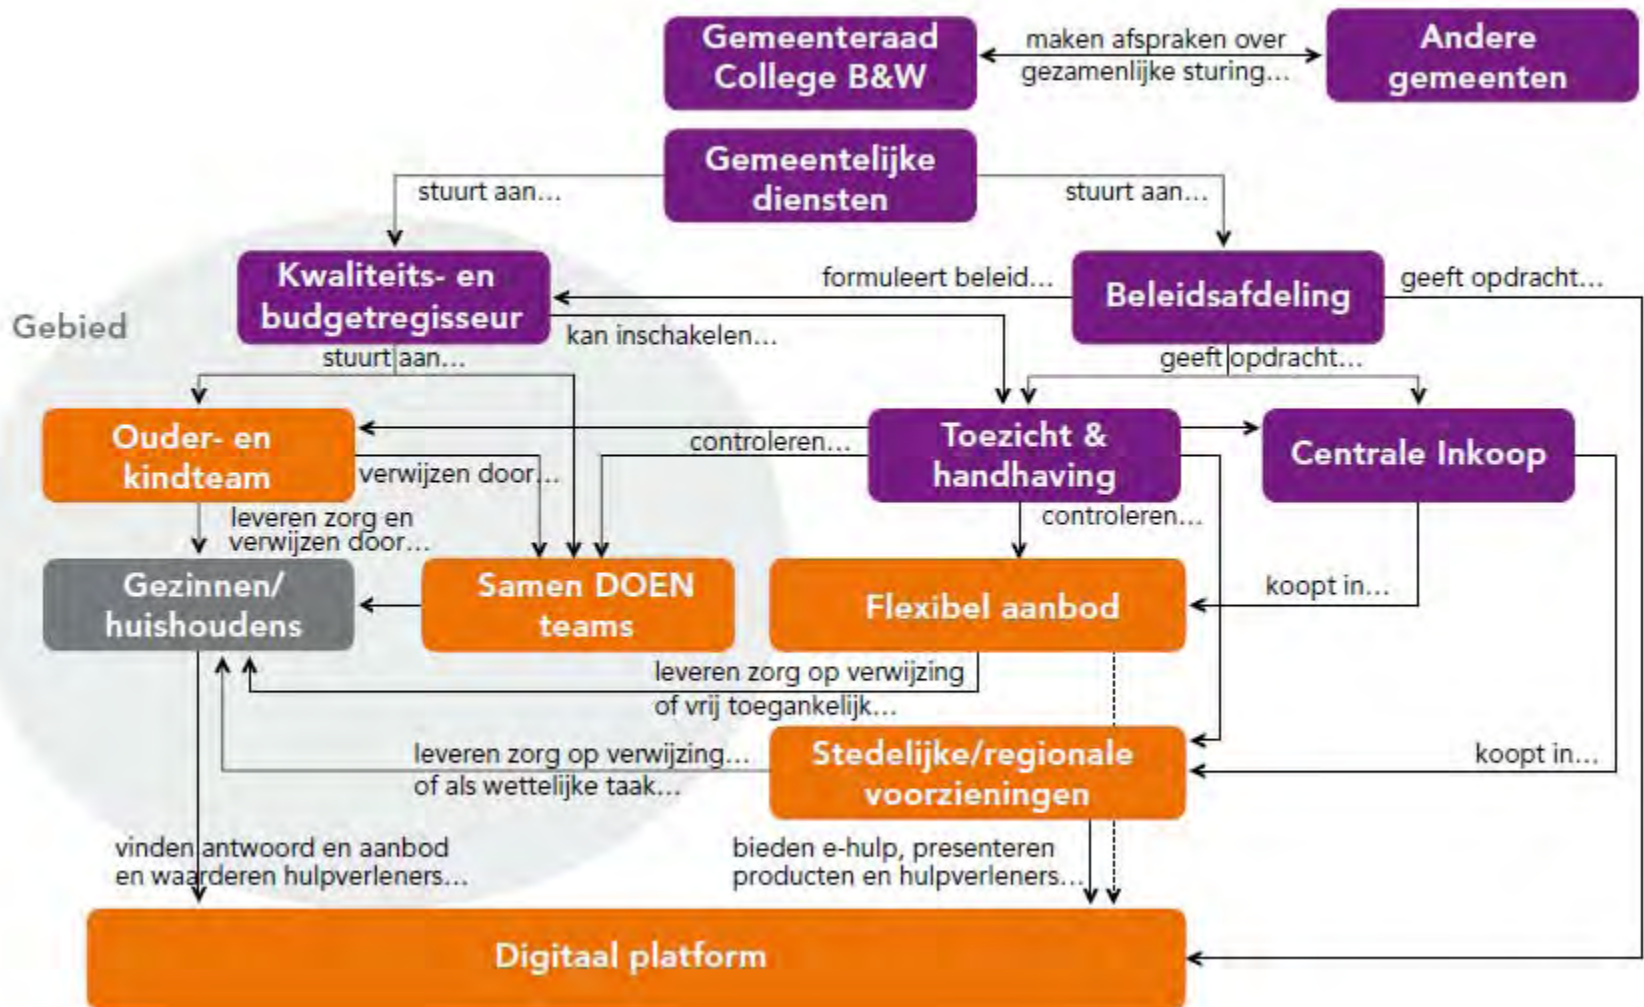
Gemeenteraad College B&W

maken afspraken over gezamenlijke sturing...

Andere gemeenten

Gemeentelijke diensten

stuurt aan...

stuurt aan...

Gebied

Kwaliteits- en budgetregisseur

formuleert beleid...

Beleidsafdeling

geeft opdracht...

kan inschakelen...

stuurt aan...

geeft opdracht...

Ouder- en kindteam

controleren...

Toezicht & handhaving

Centrale Inkoop

verwijzen door...

leveren zorg en verwijzen door...

controleren...

Gezinnen/ huishoudens

Samen DOEN teams

Flexibel aanbod

koopt in...

leveren zorg op verwijzing of vrij toegankelijk...

leveren zorg op verwijzing... of als wettelijke taak...

Stedelijke/regionale voorzieningen

koopt in...

vinden antwoord en aanbod en waarderen hulpverleners...

bieden e-hulp, presenteren producten en hulpverleners...

Digitaal platform